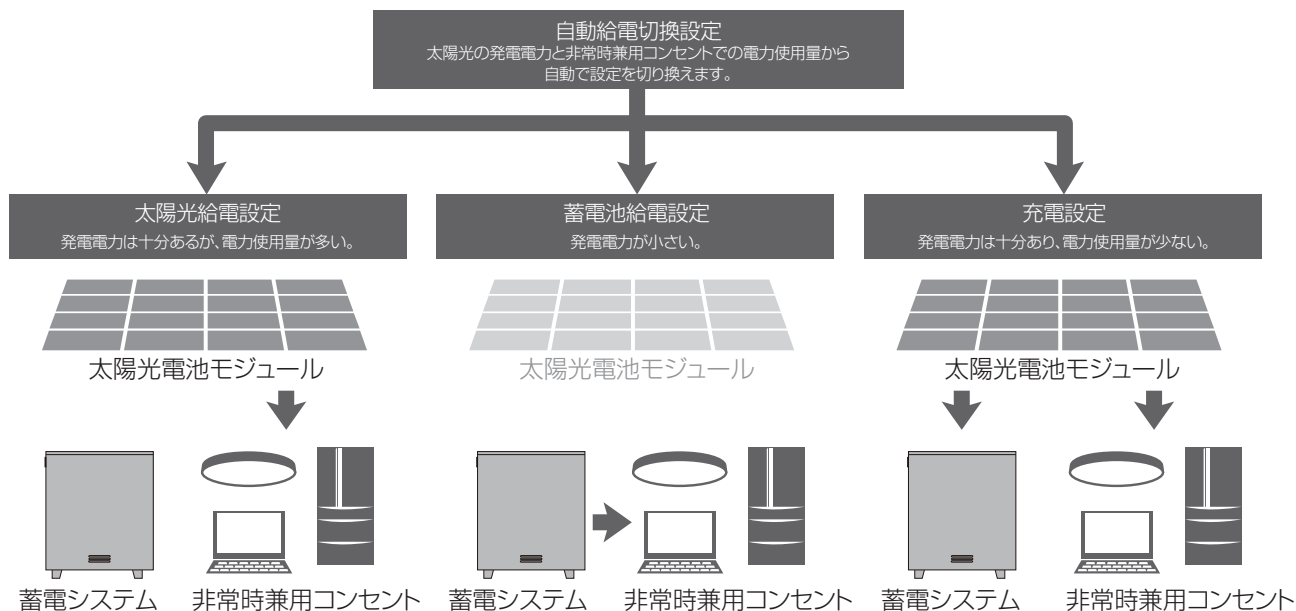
自動給電切換設定
太陽光の発電電力と非常時兼用コンセントでの電力使用量から自動で設定を切り換えます。

太陽光給電設定
発電電力は十分あるが、電力使用量が多い。

太陽光電池モジュール

蓄電システム
非常時兼用コンセント

蓄電池給電設定
発電電力が小さい。

太陽光電池モジュール

蓄電システム
非常時兼用コンセント

充電設定
発電電力は十分あり、電力使用量が少ない。

太陽光電池モジュール

蓄電システム
非常時兼用コンセント